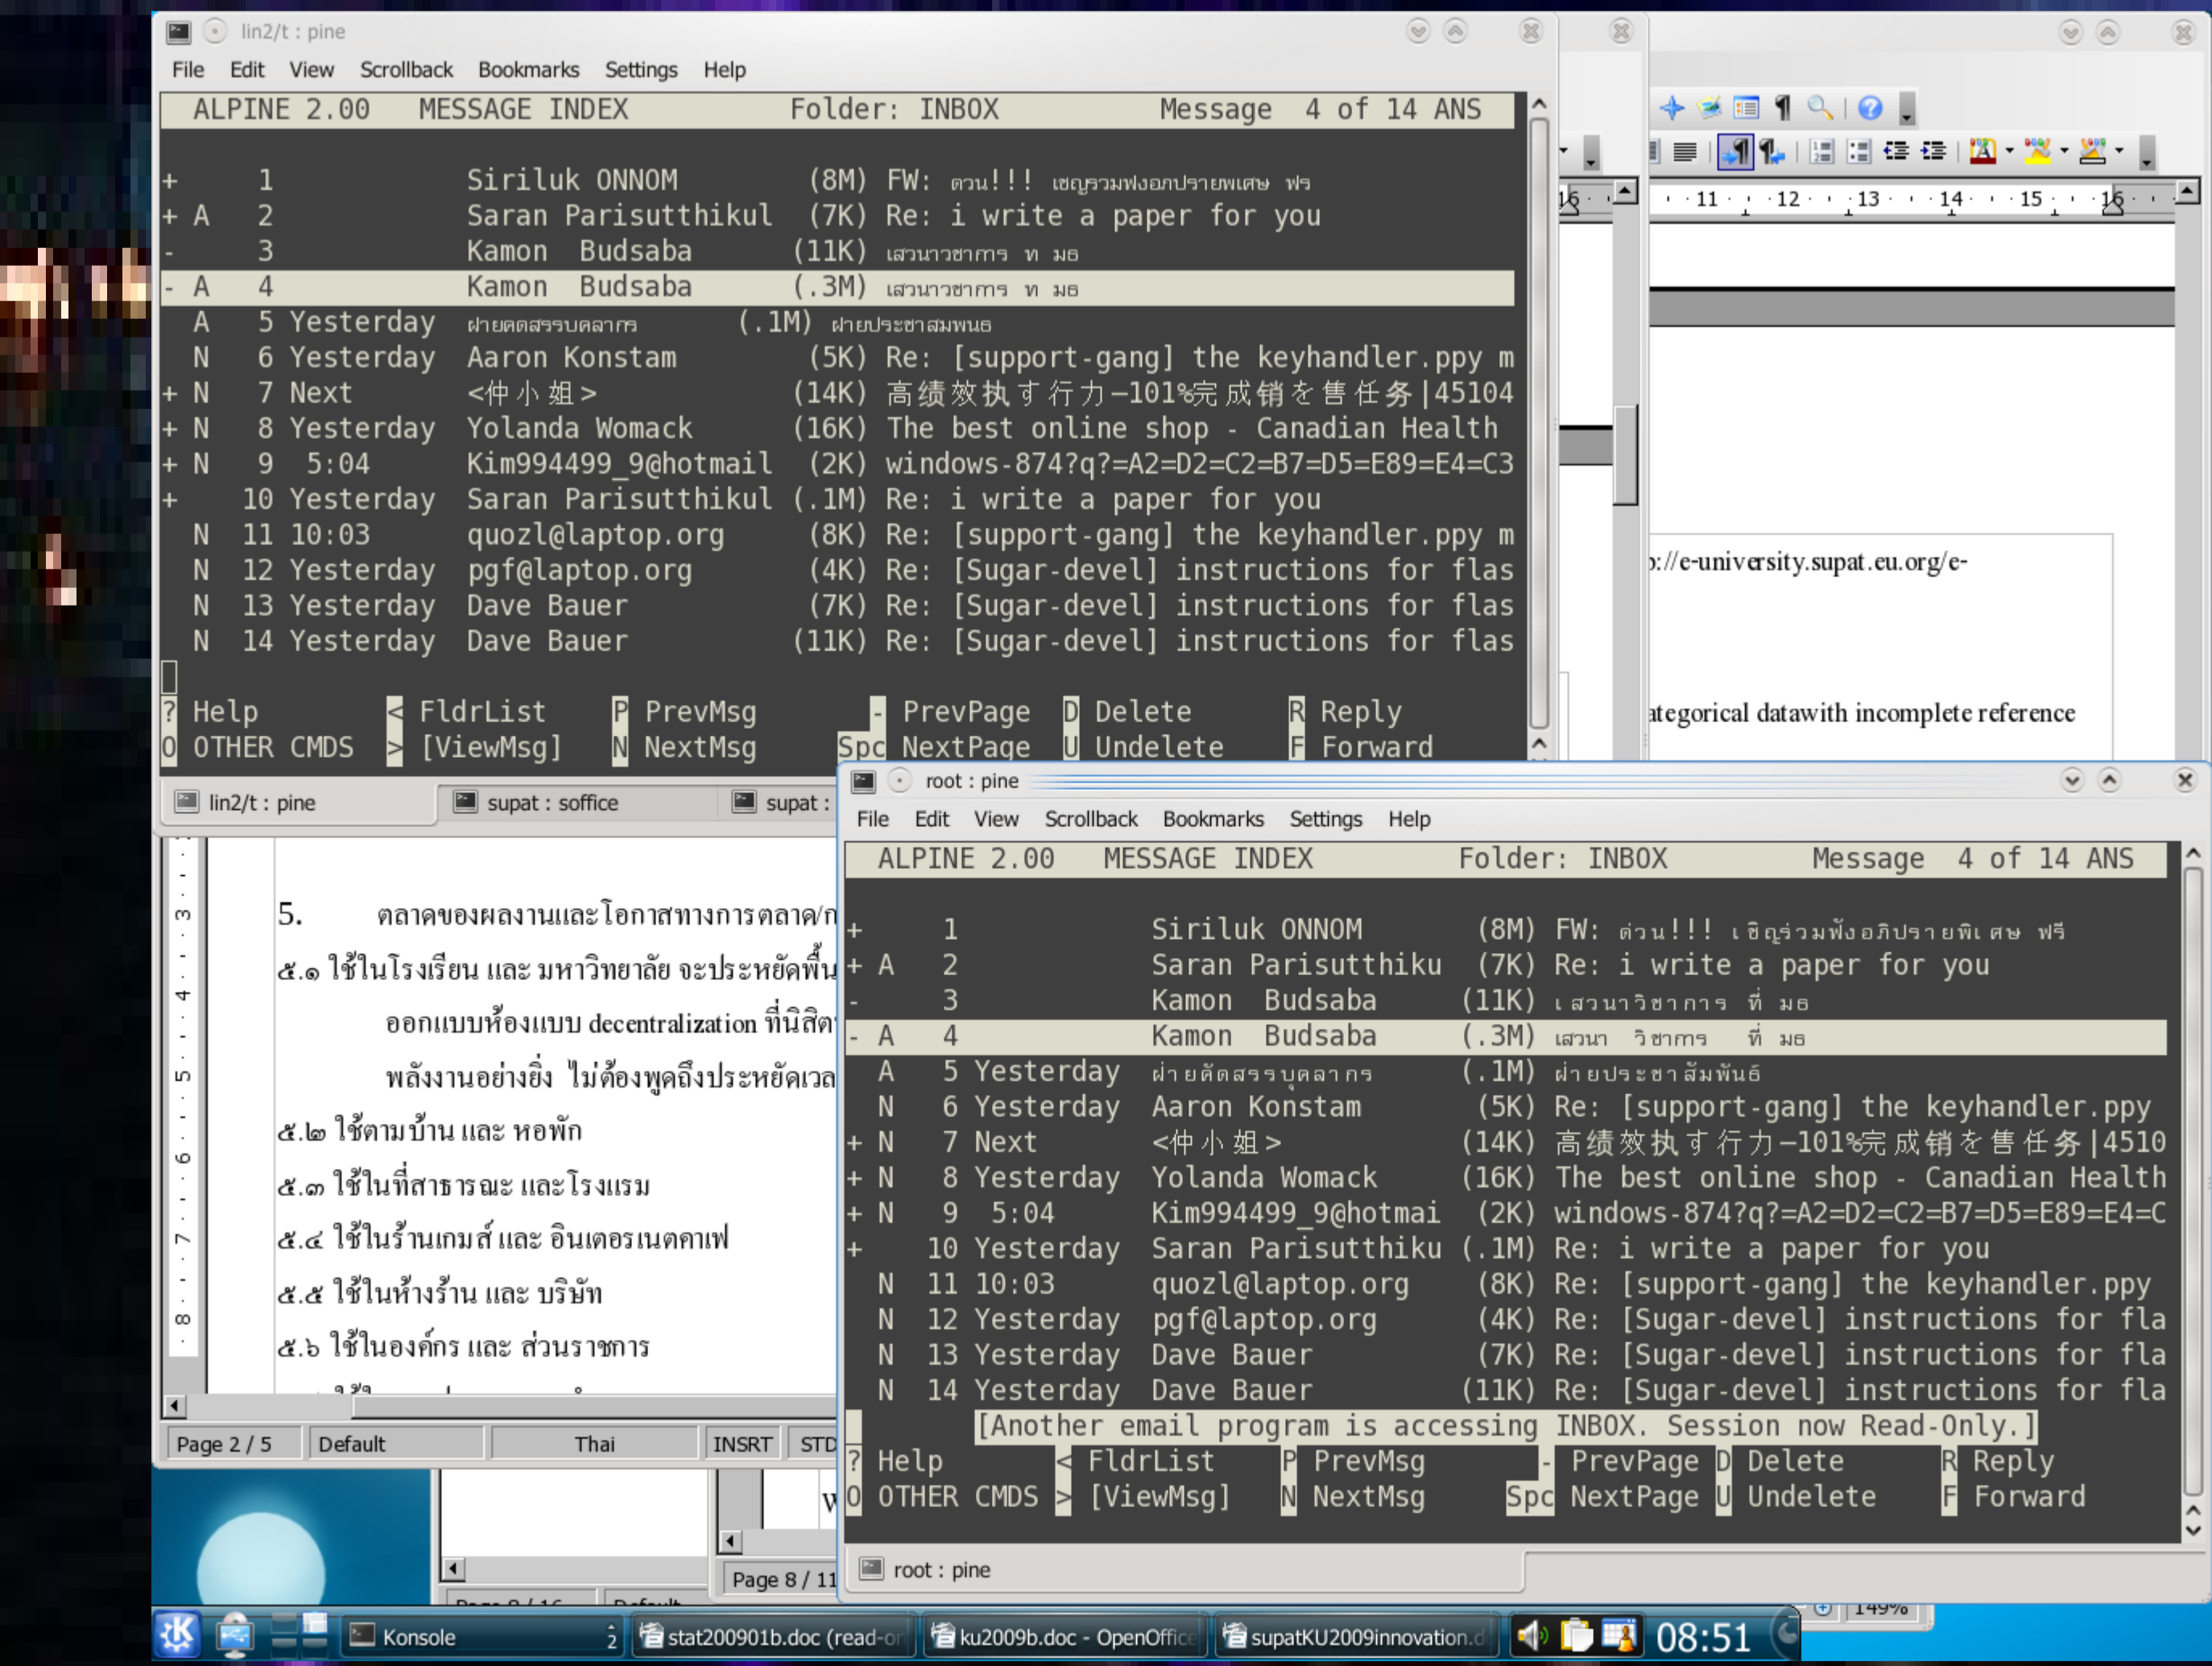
lin2/t : pine

File Edit View Scrollback Bookmarks Settings Help

ALPINE 2.00 MESSAGE INDEX Folder: INBOX Message 4 of 14 ANS

+ 1 Siriluk ONNOM (8M) FW: ดวน!!! เชญรวมฟงอภปรายพเศษ ฟร
+ A 2 Saran Parisutthikul (7K) Re: i write a paper for you
- 3 Kamon Budsaba (11K) เสวนาวชาการ ท มธ
- A 4 Kamon Budsaba (.3M) เสวนาวชาการ ท มธ
A 5 Yesterday ฝายตดสรรบคลากร (.1M) ฝายประชาสมพนธ
N 6 Yesterday Aaron Konstam (5K) Re: [support-gang] the keyhandler.ppy m
+ N 7 Next <仲小姐> (14K) 高绩效执す行力—101%完成销を售任务|45104
+ N 8 Yesterday Yolanda Womack (16K) The best online shop - Canadian Health
+ N 9 5:04 Kim994499_9@hotmail (2K) windows-874?q?=A2=D2=C2=B7=D5=E89=E4=C3
+ 10 Yesterday Saran Parisutthikul (.1M) Re: i write a paper for you
N 11 10:03 quozl@laptop.org (8K) Re: [support-gang] the keyhandler.ppy m
N 12 Yesterday pgf@laptop.org (4K) Re: [Sugar-devel] instructions for flas
N 13 Yesterday Dave Bauer (7K) Re: [Sugar-devel] instructions for flas
N 14 Yesterday Dave Bauer (11K) Re: [Sugar-devel] instructions for flas

? Help < FldrList P PrevMsg - PrevPage D Delete R Reply
O OTHER CMDS > [ViewMsg] N NextMsg Spc NextPage U Undelete F Forward

lin2/t : pine supat : soffice supat :

11 12 13 14 15 16

:://e-university.supat.eu.org/e-

ategorical datawith incomplete reference

5. ตลาดของผลงานและโอกาสทางการตลาด/ก
๕.๑ ใช้ในโรงเรียน และ มหาวิทยาลัย จะประหยัดพื้น
ออกแบบห้องแบบ decentralization ที่นิสิต
พลังงานอย่างยิ่ง ไม่ต้องพูดถึงประหยัดเวล
๕.๒ ใช้ตามบ้าน และ หอพัก
๕.๓ ใช้ในที่สาธารณะ และโรงแรม
๕.๔ ใช้ในร้านเกมส์ และ อินเตอรเนตคาเฟ
๕.๕ ใช้ในห้างร้าน และ บริษัท
๕.๖ ใช้ในองค์กร และ ส่วนราชการ

Page 2 / 5 Default Thai INSRT STD

Page 8 / 11

root : pine

File Edit View Scrollback Bookmarks Settings Help

ALPINE 2.00 MESSAGE INDEX Folder: INBOX Message 4 of 14 ANS

+ 1 Siriluk ONNOM (8M) FW: ด่วน!!! เชิญร่วมฟังอภิปรายพิเศษ ฟรี
+ A 2 Saran Parisutthiku (7K) Re: i write a paper for you
- 3 Kamon Budsaba (11K) เสวนาวิชาการ ที่ มธ
- A 4 Kamon Budsaba (.3M) เสวนา วิชาการ ที่ มธ
A 5 Yesterday ฝ่ายคัดสรรบุคลากร (.1M) ฝ่ายประชาสัมพันธ์
N 6 Yesterday Aaron Konstam (5K) Re: [support-gang] the keyhandler.ppy
+ N 7 Next <仲小姐> (14K) 高绩效执す行力—101%完成销を售任务|4510
+ N 8 Yesterday Yolanda Womack (16K) The best online shop - Canadian Health
+ N 9 5:04 Kim994499_9@hotmai (2K) windows-874?q?=A2=D2=C2=B7=D5=E89=E4=C
+ 10 Yesterday Saran Parisutthiku (.1M) Re: i write a paper for you
N 11 10:03 quozl@laptop.org (8K) Re: [support-gang] the keyhandler.ppy
N 12 Yesterday pgf@laptop.org (4K) Re: [Sugar-devel] instructions for fla
N 13 Yesterday Dave Bauer (7K) Re: [Sugar-devel] instructions for fla
N 14 Yesterday Dave Bauer (11K) Re: [Sugar-devel] instructions for fla
[Another email program is accessing INBOX. Session now Read-Only.]
? Help < FldrList P PrevMsg - PrevPage D Delete R Reply
O OTHER CMDS > [ViewMsg] N NextMsg Spc NextPage U Undelete F Forward

root : pine

Konsole 2 stat200901b.doc (read-o ku2009b.doc - OpenOffice supatKU2009innovation.d 08:51